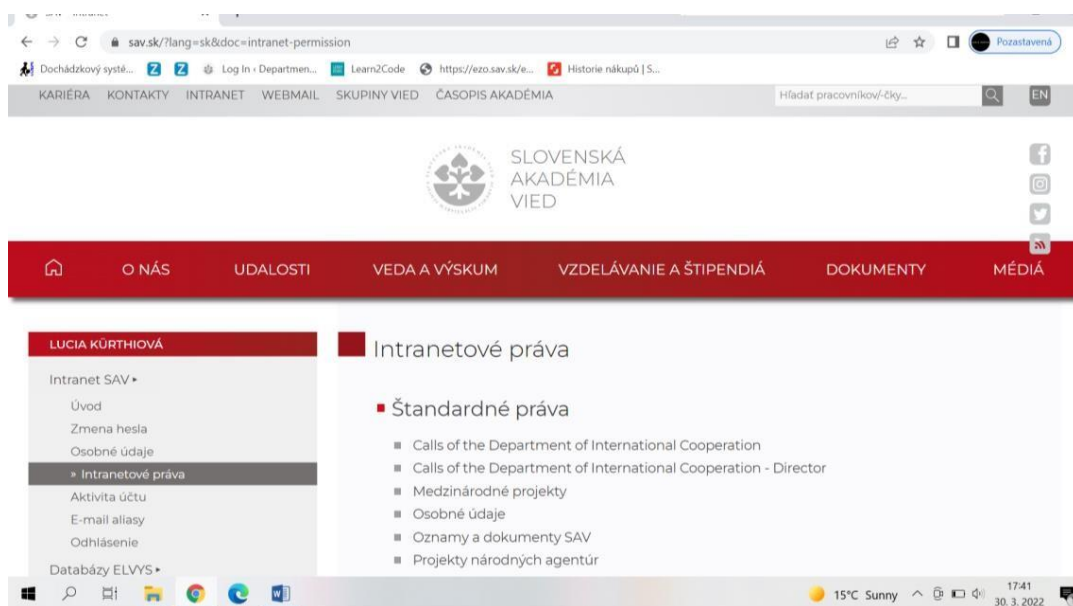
sav.sk/?lang=sk&doc=intranet-permission

Pozastavená

Dochádzkový systé... Z Z Log In ‹ Departmen... Learn2Code https://ezo.sav.sk/e... Historie nákupů | S...

KARIÉRA KONTAKTY INTRANET WEBMAIL SKUPINY VIED ČASOPIS AKADÉMIA

Hľadať pracovníkov/-čky...

EN

SLOVENSKÁ AKADÉMIA VIED

O NÁS UDALOSTI VEDA A VÝSKUM VZDELÁVANIE A ŠTIPENDIÁ DOKUMENTY MÉDIÁ

LUCIA KÜRTHIOVÁ

Intranet SAV ▸

Úvod

Zmena hesla

Osobné údaje

» Intranetové práva

Aktivita účtu

E-mail aliasy

Odhlásenie

Databázy ELVYS ▸

Intranetové práva

Štandardné práva

Calls of the Department of International Cooperation

Calls of the Department of International Cooperation - Director

Medzinárodné projekty

Osobné údaje

Oznamy a dokumenty SAV

Projekty národných agentúr

15°C Sunny 17:41 30. 3. 2022